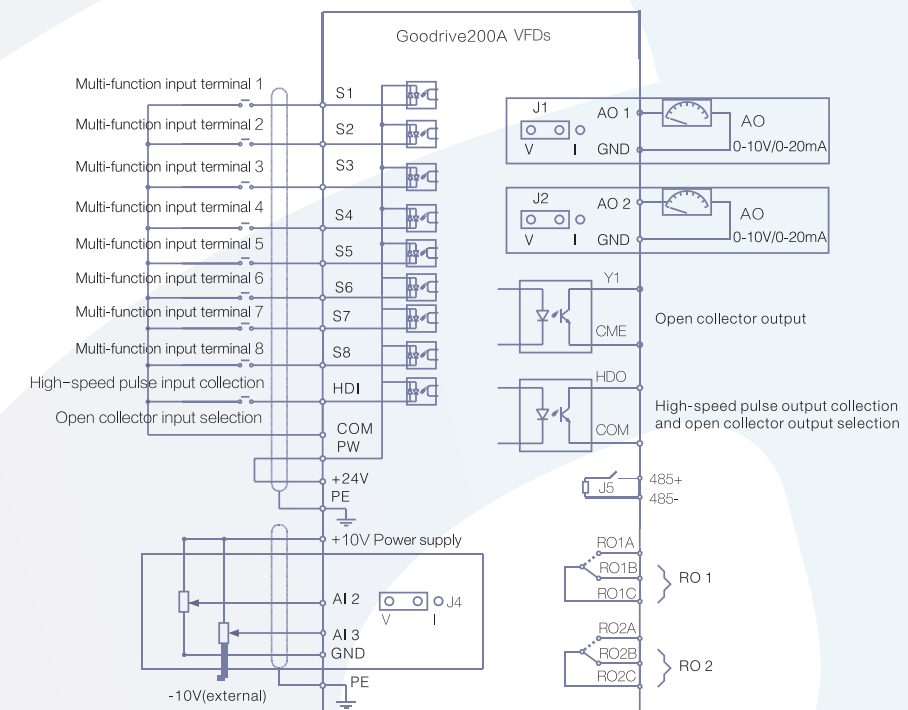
Goodrive200A VFDs

Multi-function input terminal 1
Multi-function input terminal 2
Multi-function input terminal 3
Multi-function input terminal 4
Multi-function input terminal 5
Multi-function input terminal 6
Multi-function input terminal 7
Multi-function input terminal 8
High-speed pulse input collection
Open collector input selection

S1
S2
S3
S4
S5
S6
S7
S8
HDI
COM
PW
+24V
PE
+10V Power supply
AI 2
AI 3
GND
PE
V I J4
-10V(external)

J1
V I
AO 1
GND
AO
0-10V/0-20mA

J2
V I
AO 2
GND
AO
0-10V/0-20mA

Y1
CME
Open collector output

HDO
COM
High-speed pulse output collection and open collector output selection

J5
485+
485-

RO1A
RO1B
RO1C
RO 1

RO2A
RO2B
RO2C
RO 2